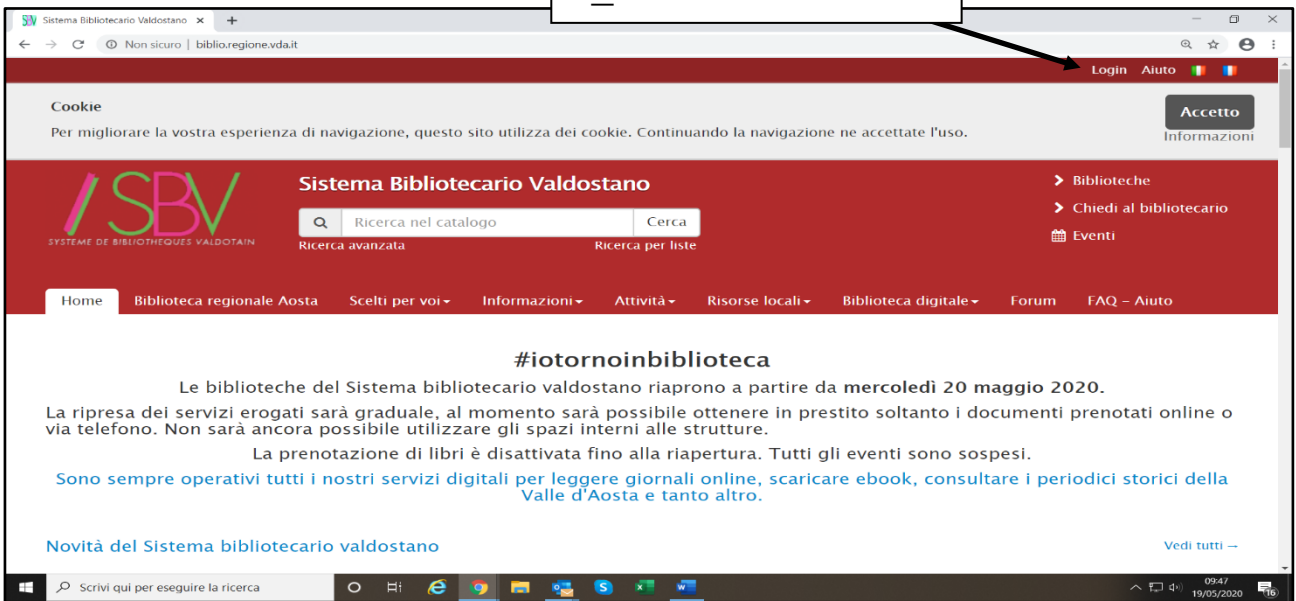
Sistema Bibliotecario Valdostano ×  +

Non sicuro | biblio.regione.vda.it

Login Aiuto

Cookie

Per migliorare la vostra esperienza di navigazione, questo sito utilizza dei cookie. Continuando la navigazione ne accettate l'uso.

Accetto

Informazioni

SBV

SYSTEME DE BIBLIOTHEQUES VALDOTAIN

Sistema Bibliotecario Valdostano

Ricerca nel catalogo Cerca

Ricerca avanzata Ricerca per liste

Biblioteche

Chiedi al bibliotecario

Eventi

Home Biblioteca regionale Aosta Scelti per voi Informazioni Attività Risorse locali Biblioteca digitale Forum FAQ – Aiuto

#iotornoinbiblioteca

Le biblioteche del Sistema bibliotecario valdostano riaprono a partire da mercoledì 20 maggio 2020.

La ripresa dei servizi erogati sarà graduale, al momento sarà possibile ottenere in prestito soltanto i documenti prenotati online o via telefono. Non sarà ancora possibile utilizzare gli spazi interni alle strutture.

La prenotazione di libri è disattivata fino alla riapertura. Tutti gli eventi sono sospesi.

Sono sempre operativi tutti i nostri servizi digitali per leggere giornali online, scaricare ebook, consultare i periodici storici della Valle d'Aosta e tanto altro.

Novità del Sistema bibliotecario valdostano

Vedi tutti →

Scrivi qui per eseguire la ricerca

09:47
19/05/2020

16